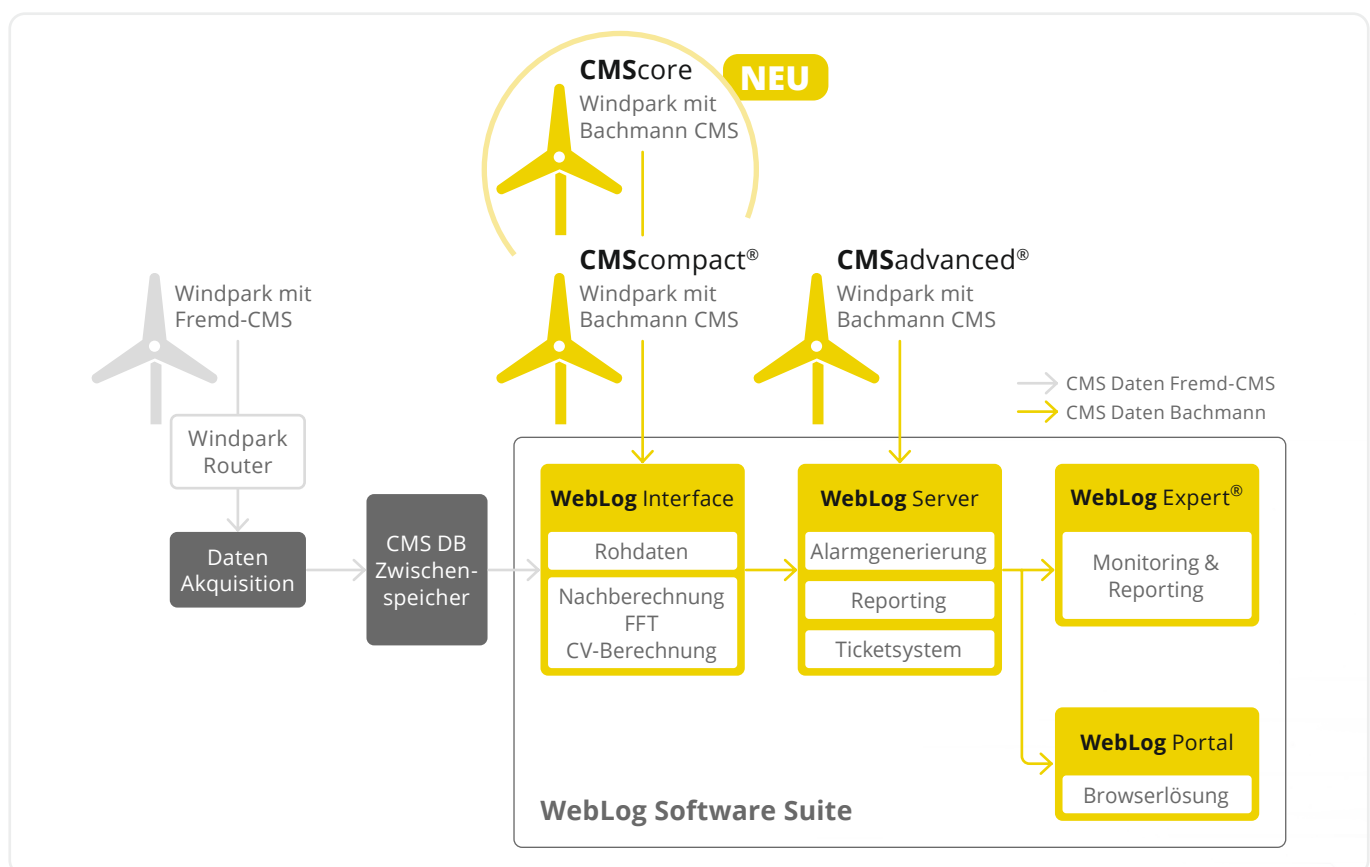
CMScore NEU
Windpark mit Bachmann CMS

Windpark mit Fremd-CMS

CMScompact®
Windpark mit Bachmann CMS

CMSadvanced®
Windpark mit Bachmann CMS

CMS Daten Fremd-CMS
CMS Daten Bachmann

Windpark Router

Daten Akquisition

CMS DB Zwischenspeicher

WebLog Interface
Rohdaten
Nachberechnung
FFT
CV-Berechnung

WebLog Server
Alarmgenerierung
Reporting
Ticketsystem

WebLog Expert®
Monitoring & Reporting

WebLog Portal
Browserlösung

WebLog Software Suite